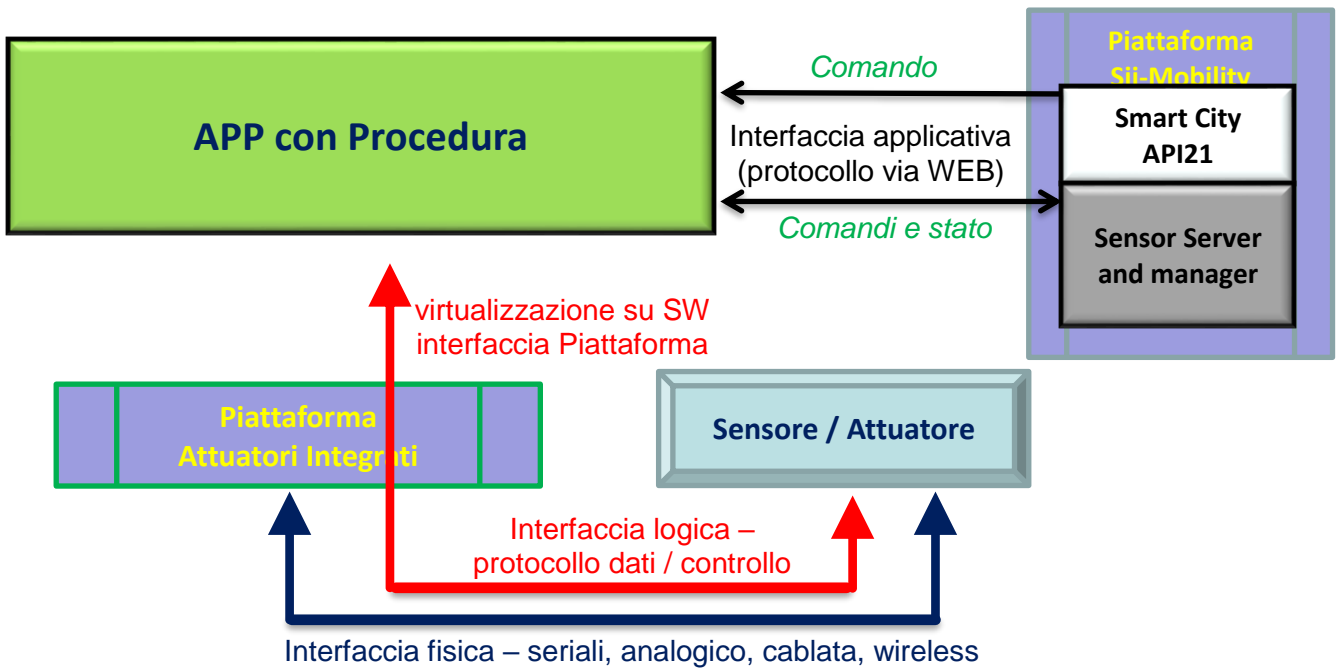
APP con Procedura

Comando

Interfaccia applicativa (protocollo via WEB)

Comandi e stato

Piattaforma Sii-Mobility

Smart City API21

Sensor Server and manager

virtualizzazione su SW interfaccia Piattaforma

Piattaforma Attuatori Integrati

Sensore / Attuatore

Interfaccia logica – protocollo dati / controllo

Interfaccia fisica – seriali, analogico, cablata, wireless